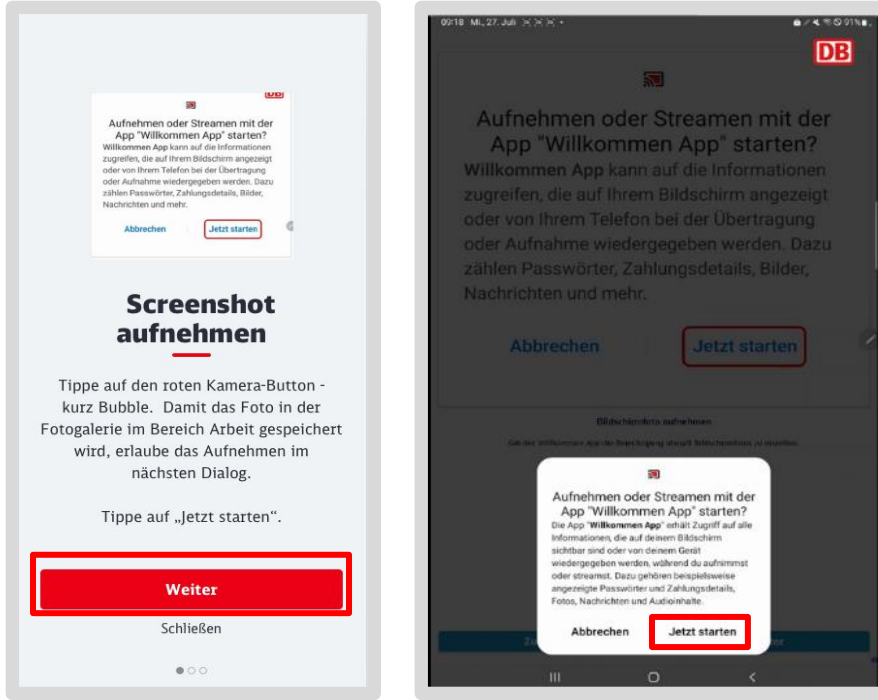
DB

Aufnehmen oder Streamen mit der App "Willkommen App" starten?

Willkommen App kann auf die Informationen zugreifen, die auf Ihrem Bildschirm angezeigt oder von Ihrem Telefon bei der Übertragung oder Aufnahme wiedergegeben werden. Dazu zählen Passwörter, Zahlungsdetails, Bilder, Nachrichten und mehr.

Abbrechen Jetzt starten

Screenshot aufnehmen

Tippe auf den roten Kamera-Button - kurz Bubble. Damit das Foto in der Fotogalerie im Bereich Arbeit gespeichert wird, erlaube das Aufnehmen im nächsten Dialog.

Tippe auf „Jetzt starten".

Weiter

Schließen

09:18 Mi., 27. Juli

DB

Aufnehmen oder Streamen mit der App "Willkommen App" starten?

Willkommen App kann auf die Informationen zugreifen, die auf Ihrem Bildschirm angezeigt oder von Ihrem Telefon bei der Übertragung oder Aufnahme wiedergegeben werden. Dazu zählen Passwörter, Zahlungsdetails, Bilder, Nachrichten und mehr.

Abbrechen Jetzt starten

Bildschirmfoto aufnehmen

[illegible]

Aufnehmen oder Streamen mit der App "Willkommen App" starten?

Die App "Willkommen App" erhält Zugriff auf alle Informationen, die auf deinem Bildschirm sichtbar sind oder von deinem Gerät wiedergegeben werden, während du aufnimmst oder streamst. Dazu gehören beispielsweise angezeigte Passwörter und Zahlungsdetails, Fotos, Nachrichten und Audioinhalte.

Abbrechen Jetzt starten